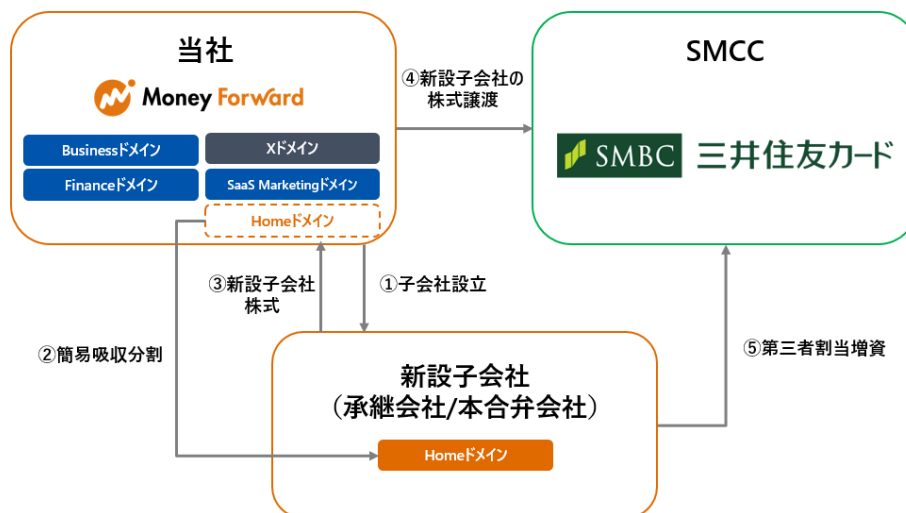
当社

Money Forward

Businessドメイン

Xドメイン

Financeドメイン

SaaS Marketingドメイン

Homeドメイン

④新設子会社の株式譲渡

SMCC

SMBC 三井住友カード

③新設子会社株式

①子会社設立

②簡易吸収分割

新設子会社
（承継会社/本合弁会社）

Homeドメイン

⑤第三者割当増資